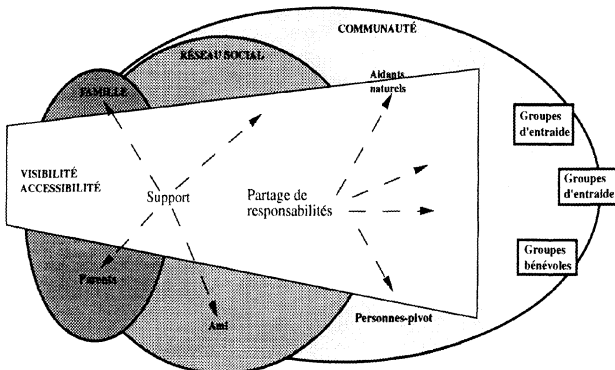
COMMUNAUTÉ

RÉSEAU SOCIAL

FAMILLE

Aidants naturels

Groupes d'entraide

VISIBILITÉ ACCESSIBILITÉ

Support

Partage de responsabilités

Groupes d'entraide

Groupes bénévoles

Parents

Ami

Personnes-pivot